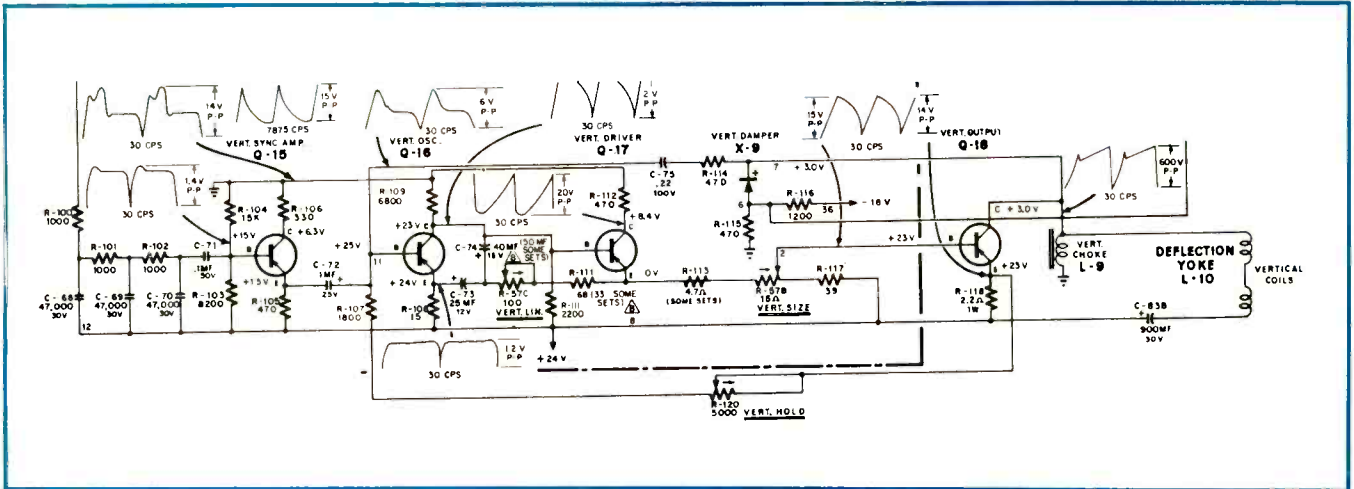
14 V P-P
30 CPS
15 V P-P
7875 CPS
VERT. SYNC AMP.
Q-15
6 V P-P
30 CPS
VERT. OSC.
Q-16
2 V P-P
30 CPS
VERT. DRIVER
Q-17
VERT. DAMPER
X-9
15 V P-P
14 V P-P
30 CPS
VERT. OUTPUT
Q-18
1.4 V P-P
30 CPS
R-100 1000
R-101 1000
R-102 1000
C-68 47,000 30V
C-69 47,000 30V
C-70 47,000 30V
12
C-71 .1MF 50V
R-104 15K
+15V
R-106 330
C +6.3V
B
E
+13V
R-103 8200
R-105 470
C-72 1MF 25V
+25V
R-107 1800
11
R-109 6800
+23V
B
C
E
+24V
R-108 15
C-73 25MF 12V
C-74 40MF 18V
(50MF SOME SETS)
R-57C 100
VERT. LIN.
20V P-P
30 CPS
R-112 470
+8.4V
R-111 68 (33 SOME SETS)
R-111 2200
0V
+24V
C-75 .22 100V
R-114 47Ω
7 +3.0V
6
R-115 470
R-116 1200
36
-18V
R-113 4.7Ω (SOME SETS)
2
R-57B 15Ω
VERT. SIZE
R-117 39
8
+23V
B
E
+23V
R-118 2.2Ω 1W
C +3.0V
600V P-P
30 CPS
VERT. CHOKE L-9
DEFLECTION YOKE L-10
VERTICAL COILS
C-83B 900MF 30V
12 V P-P
30 CPS
R-120 5000
VERT. HOLD